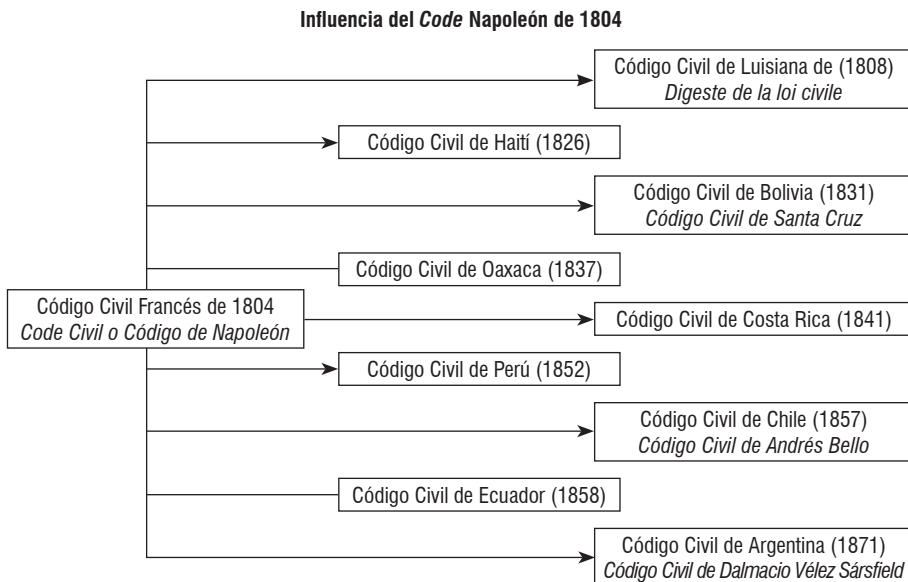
Influencia del Code Napoleón de 1804

Código Civil Francés de 1804
Code Civil o Código de Napoleón

Código Civil de Luisiana de (1808)
Digeste de la loi civile

Código Civil de Haití (1826)

Código Civil de Bolivia (1831)
Código Civil de Santa Cruz

Código Civil de Oaxaca (1837)

Código Civil de Costa Rica (1841)

Código Civil de Perú (1852)

Código Civil de Chile (1857)
Código Civil de Andrés Bello

Código Civil de Ecuador (1858)

Código Civil de Argentina (1871)
Código Civil de Dalmacio Vélez Sársfield